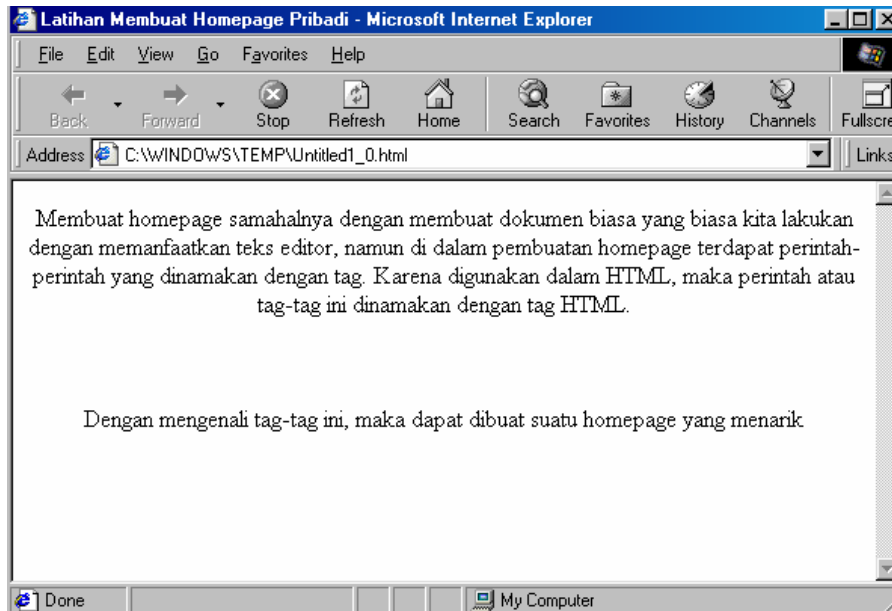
Latihan Membuat Homepage Pribadi - Microsoft Internet Explorer

File Edit View Go Favorites Help

Back Forward Stop Refresh Home Search Favorites History Channels Fullscre

Address C:\WINDOWS\TEMP\Untitled1_0.html Links

Membuat homepage samahalnya dengan membuat dokumen biasa yang biasa kita lakukan dengan memanfaatkan teks editor, namun di dalam pembuatan homepage terdapat perintah-perintah yang dinamakan dengan tag. Karena digunakan dalam HTML, maka perintah atau tag-tag ini dinamakan dengan tag HTML.

Dengan mengenali tag-tag ini, maka dapat dibuat suatu homepage yang menarik

Done My Computer